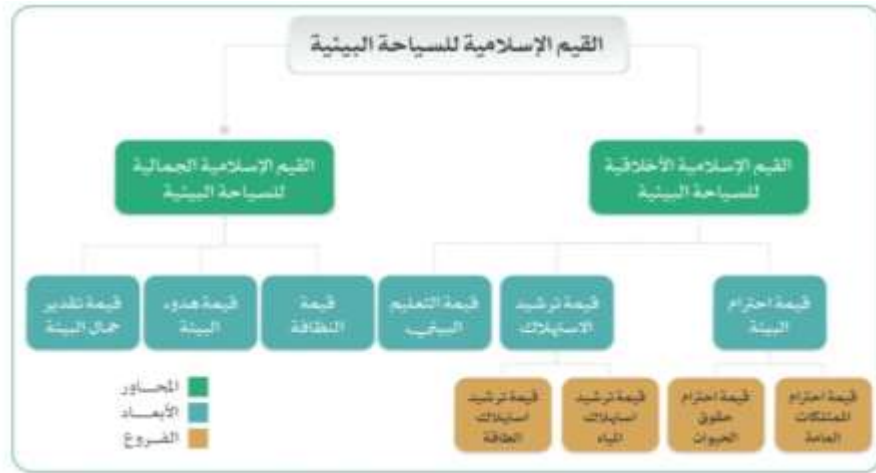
القيم الإسلامية للسياحة البيئية

القيم الإسلامية الأخلاقية للسياحة البيئية

القيم الإسلامية الجمالية للسياحة البيئية

قيمة احترام البيئة

قيمة ترشيد الاستهلاك

قيمة التعليم البيئي

قيمة النظافة

قيمة هدوء البيئة

قيمة تقدير جمال البيئة

قيمة احترام الممتلكات العامة

قيمة احترام حقوق الحيوان

قيمة ترشيد استهلاك المياه

قيمة ترشيد استهلاك الطاقة

المحاور

الأبعاد

الفروع